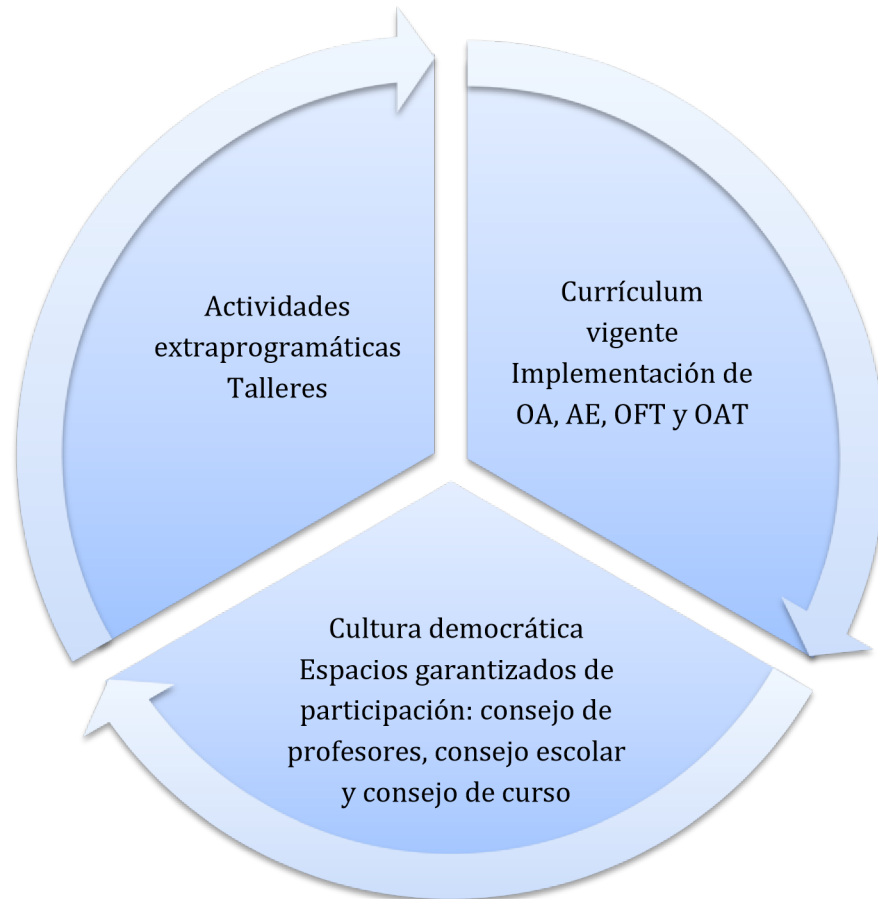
Actividades extraprogramáticas
Talleres

Currículum vigente
Implementación de OA, AE, OFT y OAT

Cultura democrática
Espacios garantizados de participación: consejo de profesores, consejo escolar y consejo de curso